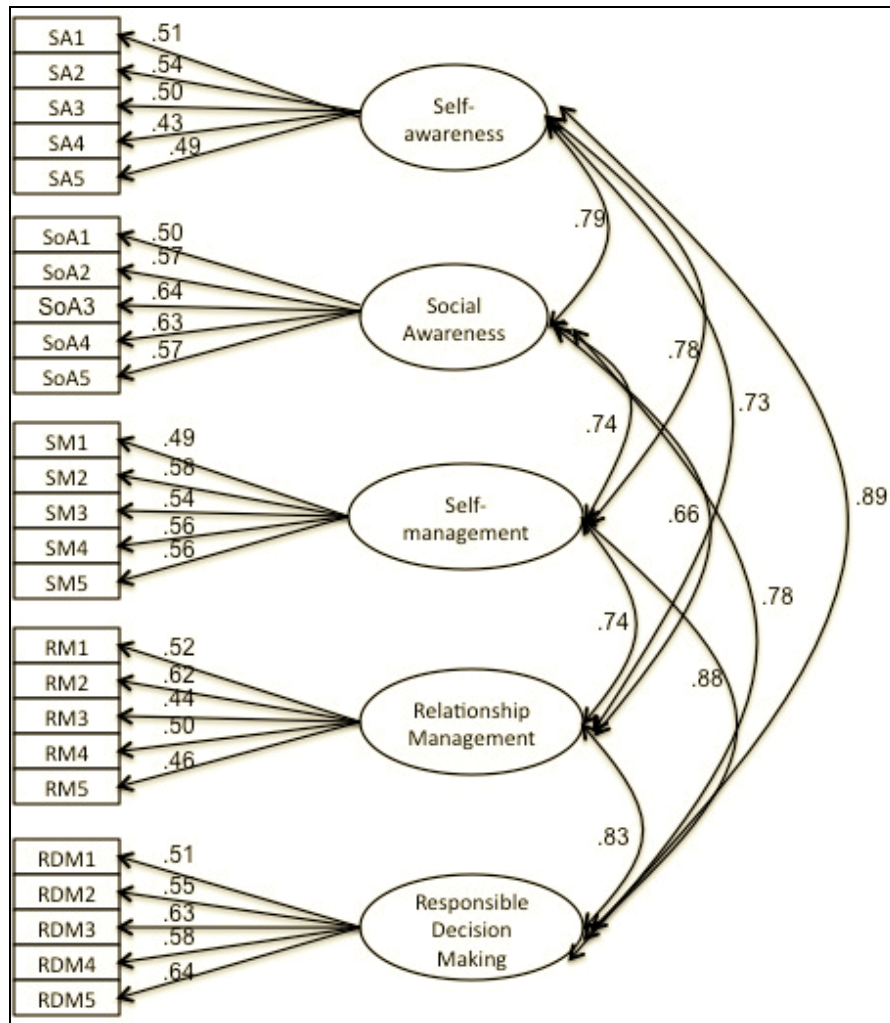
SA1
SA2
SA3
SA4
SA5
.51
.54
.50
.43
.49
Self-awareness

SoA1
SoA2
SoA3
SoA4
SoA5
.50
.57
.64
.63
.57
Social Awareness

SM1
SM2
SM3
SM4
SM5
.49
.58
.54
.56
.56
Self-management

RM1
RM2
RM3
RM4
RM5
.52
.62
.44
.50
.46
Relationship Management

RDM1
RDM2
RDM3
RDM4
RDM5
.51
.55
.63
.58
.64
Responsible Decision Making

.79
.78
.73
.89
.74
.66
.78
.74
.88
.83